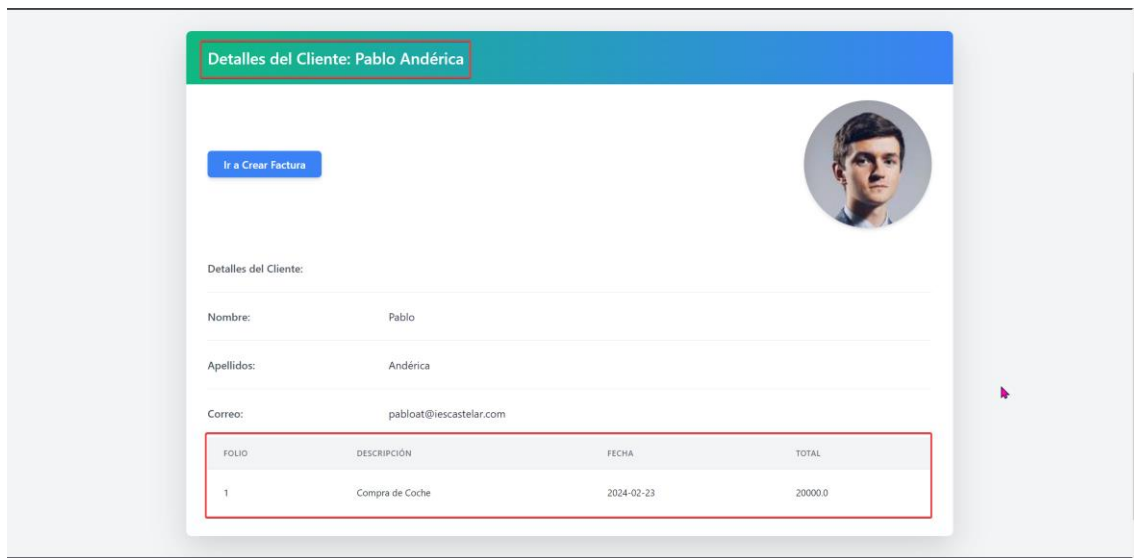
Detalles del Cliente: Pablo Andérica

Ir a Crear Factura

Detalles del Cliente:

Nombre: Pablo

Apellidos: Andérica

Correo: pabloat@iescastelar.com

| FOLIO | DESCRIPCIÓN | FECHA | TOTAL |
|---|---|---|---|
| 1 | Compra de Coche | 2024-02-23 | 20000.0 |